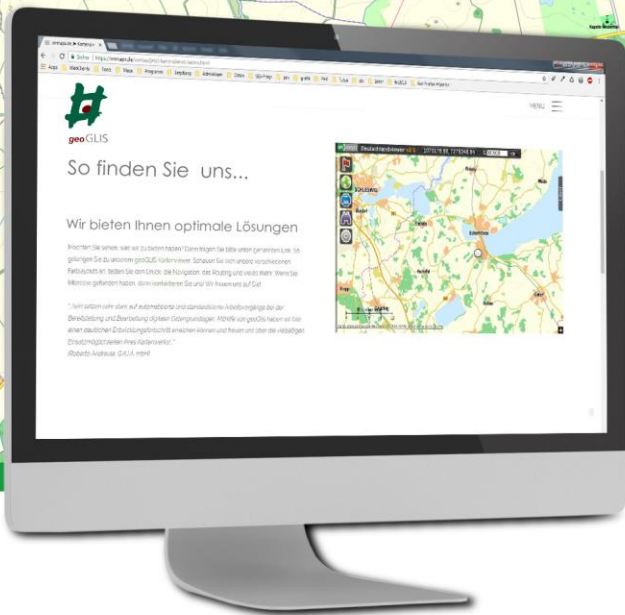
geoGLIS

MENU

So finden Sie uns...

Wir bieten Ihnen optimale Lösungen

Möchten Sie sehen, was wir zu bieten haben? Dann folgen Sie bitte unten genannten Link. So gelangen Sie zu unserem geoGLIS-Kartenviewer. Schauen Sie sich unsere vorschiedenen Farbsysteme an, testen Sie den Druck, die Navigation, das Routing und vieles mehr. Wenn Sie Mitrolox gefunden haben, dann vorbeikommen Sie uns! Wir freuen uns auf Sie!

"...Jetzt setzen sehr stark auf automatisierte und standardisierte Arbeitsvorgänge bei der Bereitstellung und Bearbeitung digitaler Geogrundlagen. Mithilfe von geoGlis haben wir hier einen deutlichen Entwicklungsfortschritt erreichen können und freuen uns über die vielfältigen Einsatzmöglichkeiten Ihres Kartenviewers."
Roberto Andreas, G.K.A. mbH

SCHLESWIG
Eckernförde
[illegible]